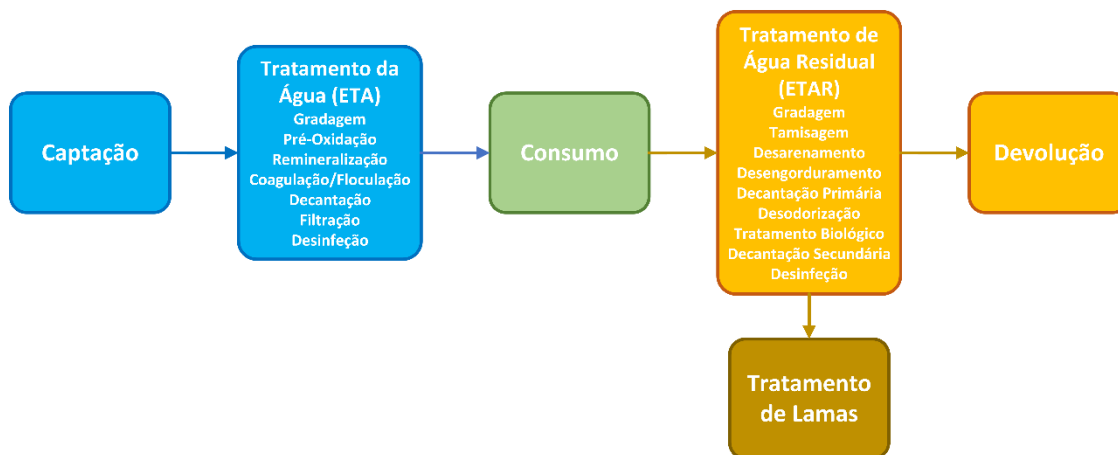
Captação

Tratamento da Água (ETA)
Gradagem
Pré-Oxidação
Remineralização
Coagulação/Floculação
Decantação
Filtração
Desinfeção

Consumo

Tratamento de Água Residual (ETAR)
Gradagem
Tamisagem
Desarenamento
Desengorduramento
Decantação Primária
Desodorização
Tratamento Biológico
Decantação Secundária
Desinfeção

Devolução

Tratamento de Lamas